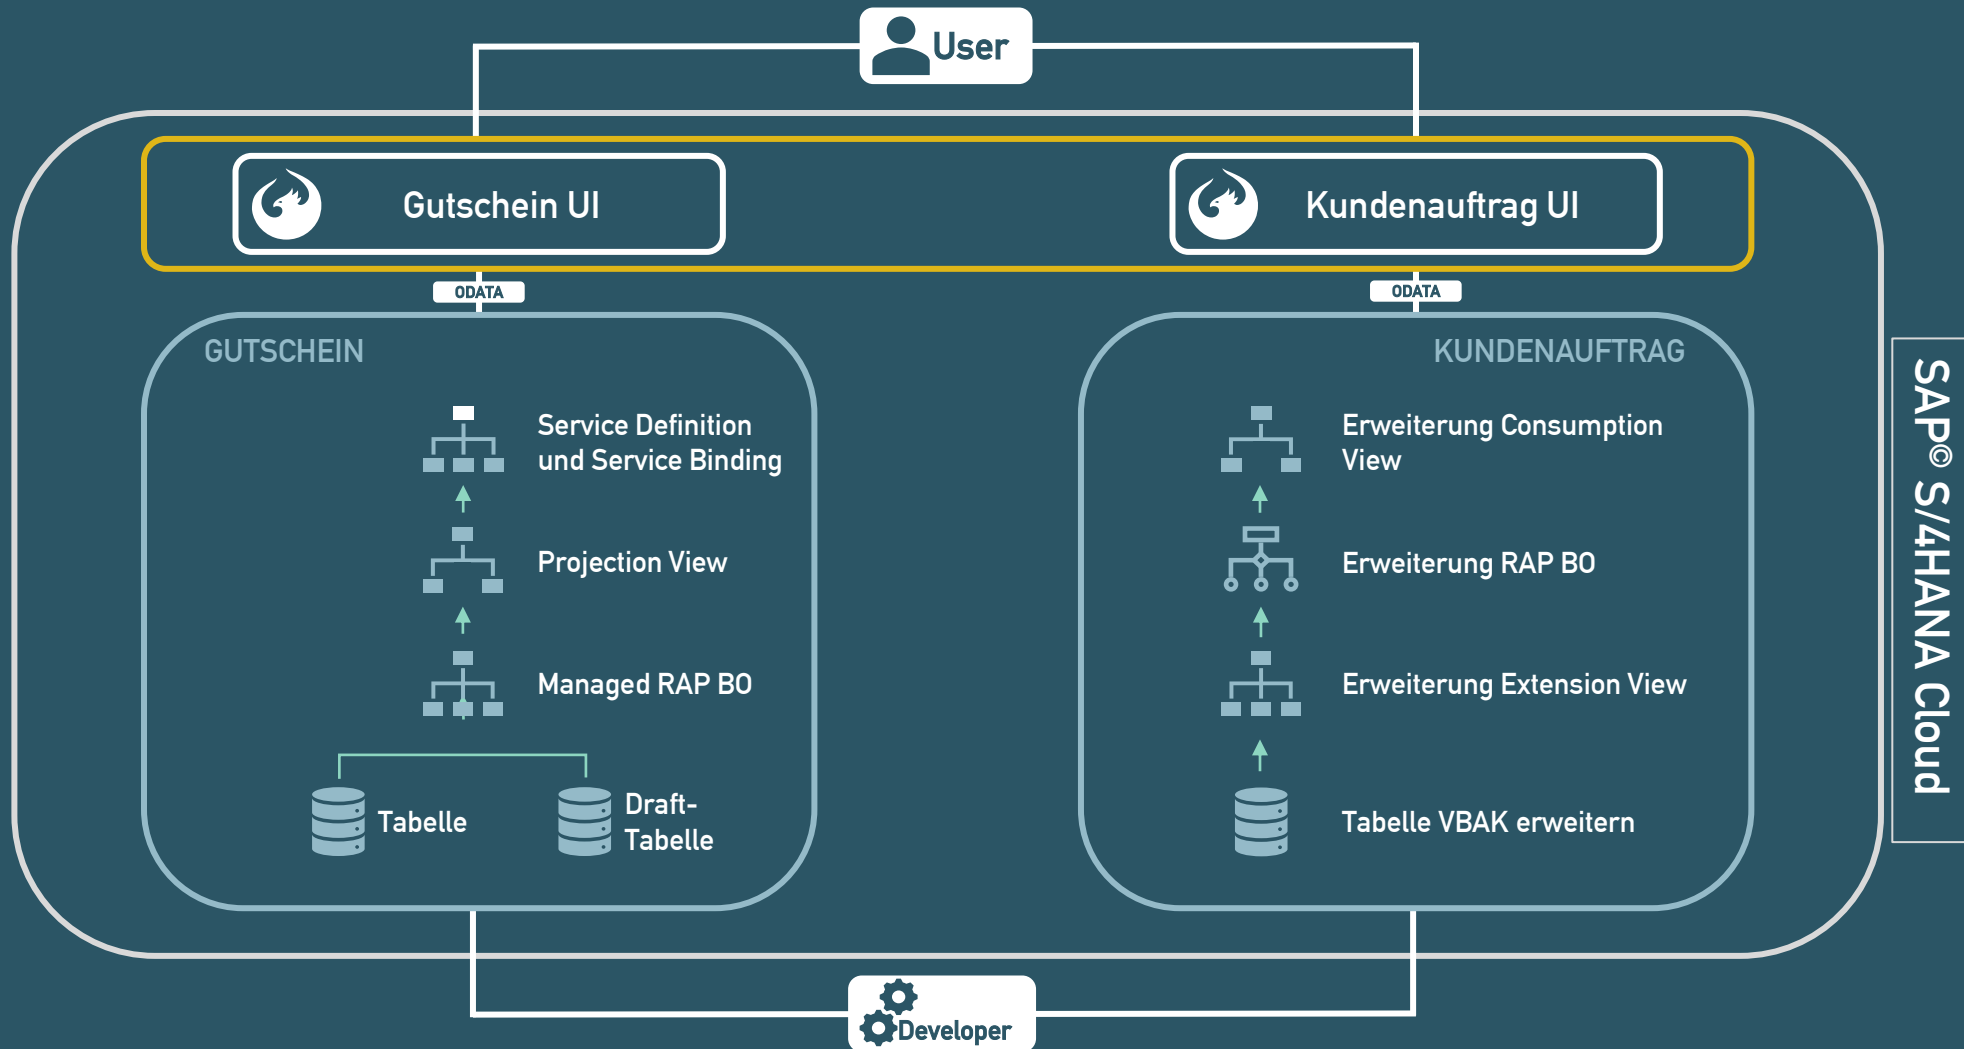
User

Gutschein UI

Kundenauftrag UI

ODATA

ODATA

GUTSCHEIN

Service Definition und Service Binding

Projection View

Managed RAP BO

Tabelle

Draft-Tabelle

KUNDENAUFTRAG

Erweiterung Consumption View

Erweiterung RAP BO

Erweiterung Extension View

Tabelle VBAK erweitern

SAP© S/4HANA Cloud

Developer